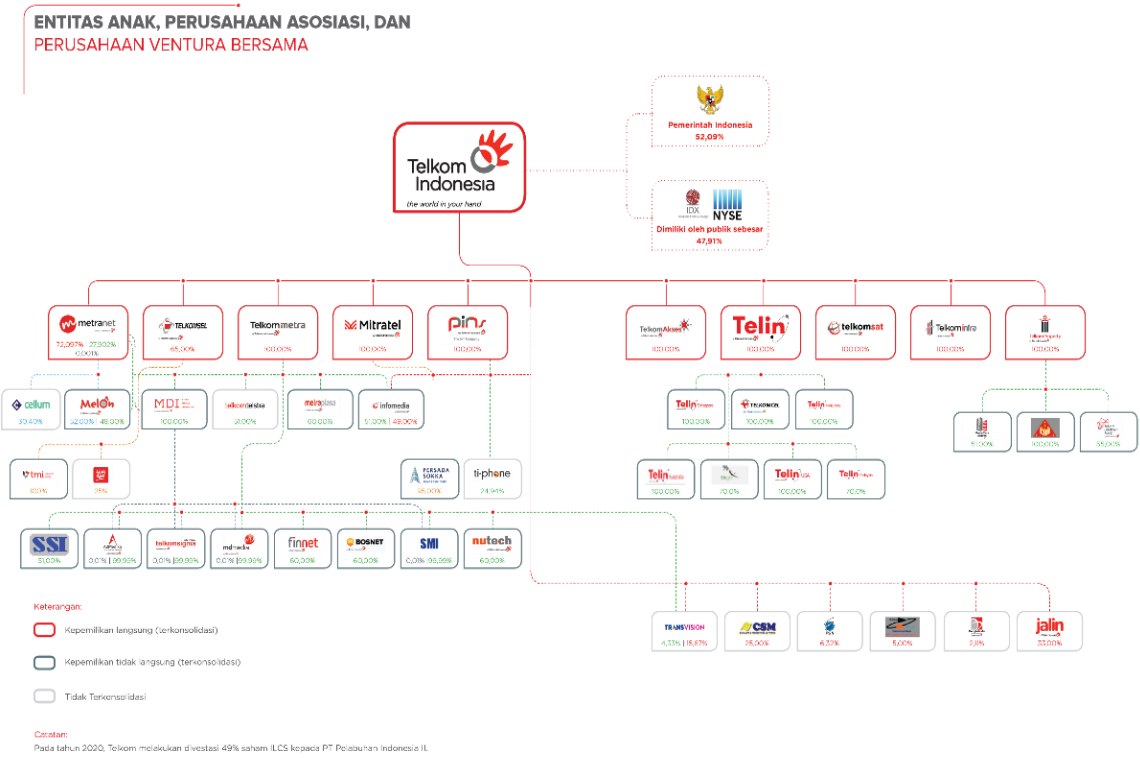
ENTITAS ANAK, PERUSAHAAN ASOSIASI, DAN
PERUSAHAAN VENTURA BERSAMA

Pemerintah Indonesia
52,09%

Telkom Indonesia
the world in your hand

IDX NYSE
Dimiliki oleh publik sebesar
47,91%

metranet
72,097% | 27,902% | 0,001%

TELKOMSEL
65,00%

Telkommetra
100,00%

Mitratel
100,00%

pins
100,00%

TelkomAkses
100,00%

Telin
100,00%

telkomsat
100,00%

Telkomintra
100,00%

TelkomProperty
100,00%

cellum
30,40%

Melon
52,00% | 48,00%

MDI
100,00%

telkomcelstra
51,00%

metraplasa
60,00%

infomedia
51,00% | 49,00%

tmi
80,0%

25%

PERSADA SOKKA
45,00%

ti-phone
24,94%

Telin
100,00%

TELKOMCEL
100,00%

Telin
100,00%

Telin
100,00%

70,0%

Telin USA
100,00%

Telin
70,0%

51,00%

100,00%

55,00%

SSI
51,00%

0,01% | 99,99%

telkomsigma
0,01% | 99,99%

mdmedia
0,01% | 99,99%

finnet
60,00%

BOSNET
60,00%

SMI
0,01% | 99,99%

nutech
60,00%

TRANSVISION
4,33% | 15,67%

CSM
25,00%

6,32%

5,00%

2,3%

jalin
33,00%

Keterangan:
Kepemilikan langsung (terkonsolidasi)
Kepemilikan tidak langsung (terkonsolidasi)
Tidak Terkonsolidasi

Catatan:
Pada tahun 2020, Telkom melakukan divestasi 49% saham ILCS kepada PT Pelabuhan Indonesia II.